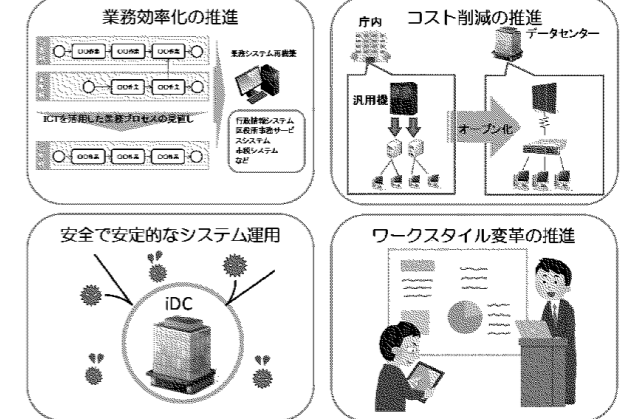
業務効率化の推進

○○作業
○○作業
○○作業

業務システム再構築

ICTを活用した業務プロセスの見直し

○○作業
○○作業
○○作業

行政情報システム
区民窓口サービスシステム
本庁システム
など

コスト削減の推進

庁内
データセンター
汎用機
オープン化

安全で安定的なシステム運用

iDC

ワークスタイル変革の推進